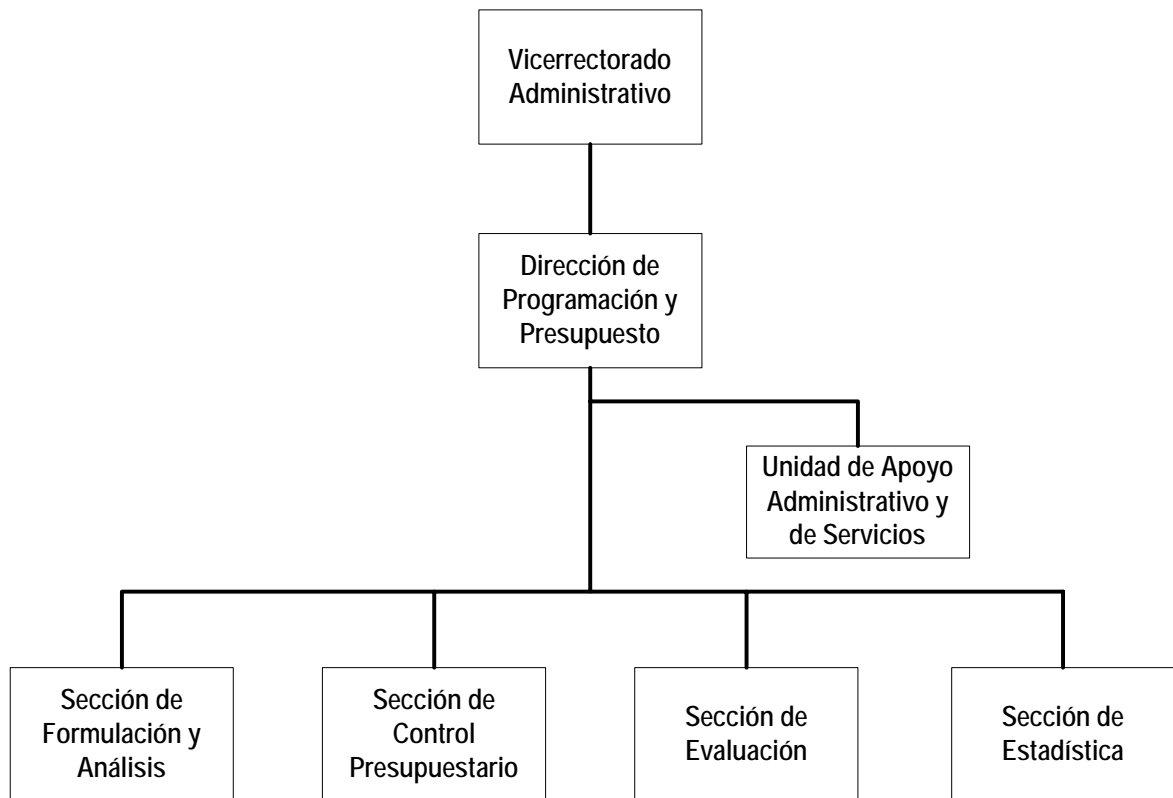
Vicerrectorado Administrativo

Dirección de Programación y Presupuesto

Unidad de Apoyo Administrativo y de Servicios

Sección de Formulación y Análisis

Sección de Control Presupuestario

Sección de Evaluación

Sección de Estadística